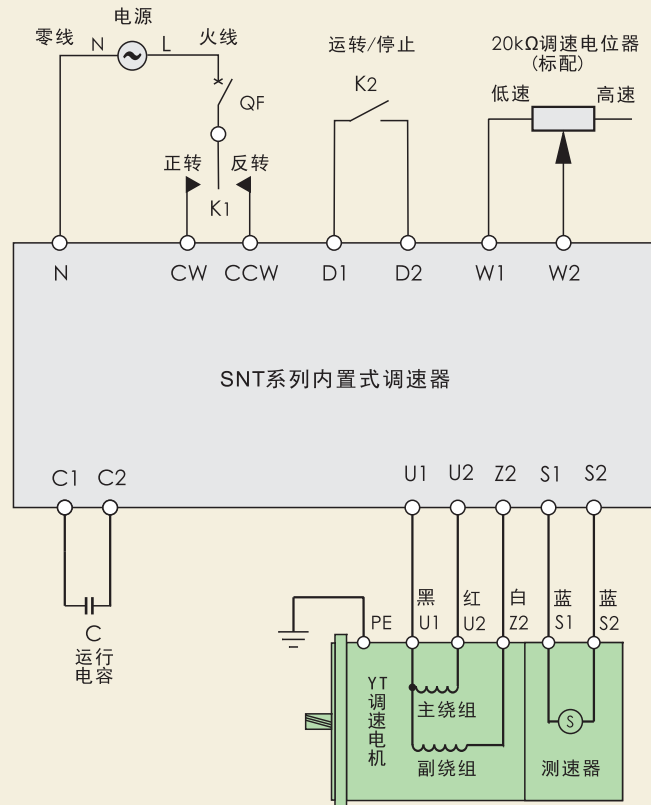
电源
零线 N L 火线
QF
正转 反转
K1
运转/停止
K2
20kΩ调速电位器
(标配)
低速 高速
N CW CCW D1 D2 W1 W2
SNT系列内置式调速器
C1 C2
U1 U2 Z2 S1 S2
C
运行
电容
PE
黑 U1
红 U2
白 Z2
蓝 S1
蓝 S2
YT
调
速
电
机
主绕组
副绕组
S
测速器